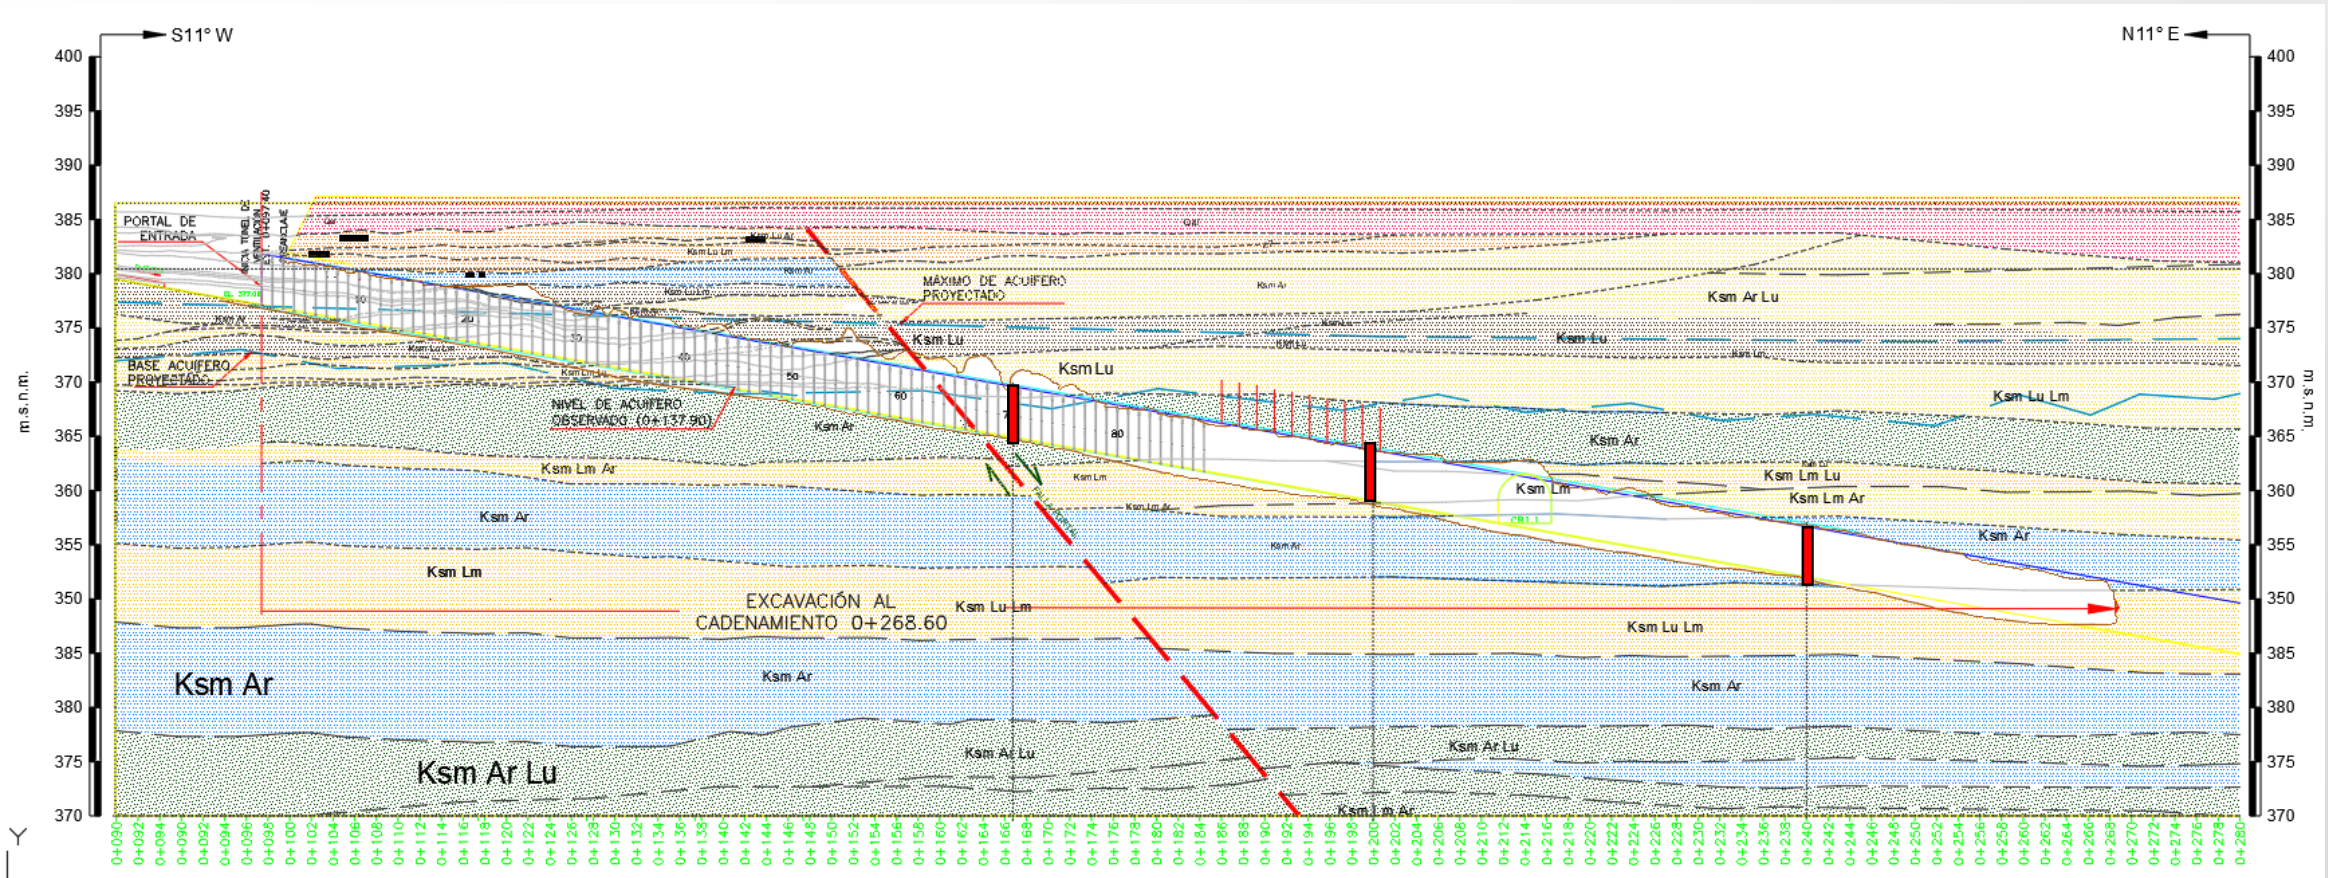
S11° W

N11° E

400
395
390
385
380
375
370
365
360
355
350
385
380
375
370

400
395
390
385
380
375
370
365
360
355
350
385
380
375
370

m.s.n.m.

m.s.n.m.

PORTAL DE ENTRADA

BASE ACUIFERO PROYECTADO

MÁXIMO DE ACUIFERO PROYECTADO

NIVEL DE ACUIFERO OBSERVADO (0+137.90)

Ksm Lu

Ksm Lu

Ksm Ar Lu

Ksm Lu

Ksm Lu Lm

Ksm Ar

Ksm Ar

Ksm Lm Ar

Ksm Lm

Ksm Lm Lu

Ksm Lm Ar

Ksm Ar

Ksm Ar

Ksm Lm

EXCAVACIÓN AL CADENAMIENTO 0+268.60

Ksm Lu Lm

Ksm Lu Lm

Ksm Ar

Ksm Ar

Ksm Ar

Ksm Ar Lu

Ksm Ar Lu

Ksm Ar Lu

Ksm Lm Ar

10
20
30
40
50
60
70
80

0+090 0+092 0+094 0+096 0+098 0+100 0+102 0+104 0+106 0+108 0+110 0+112 0+114 0+116 0+118 0+120 0+122 0+124 0+126 0+128 0+130 0+132 0+134 0+136 0+138 0+140 0+142 0+144 0+146 0+148 0+150 0+152 0+154 0+156 0+158 0+160 0+162 0+164 0+166 0+168 0+170 0+172 0+174 0+176 0+178 0+180 0+182 0+184 0+186 0+188 0+190 0+192 0+194 0+196 0+198 0+200 0+202 0+204 0+206 0+208 0+210 0+212 0+214 0+216 0+218 0+220 0+222 0+224 0+226 0+228 0+230 0+232 0+234 0+236 0+238 0+240 0+242 0+244 0+246 0+248 0+250 0+252 0+254 0+256 0+258 0+260 0+262 0+264 0+266 0+268 0+270 0+272 0+274 0+276 0+278 0+280

Y